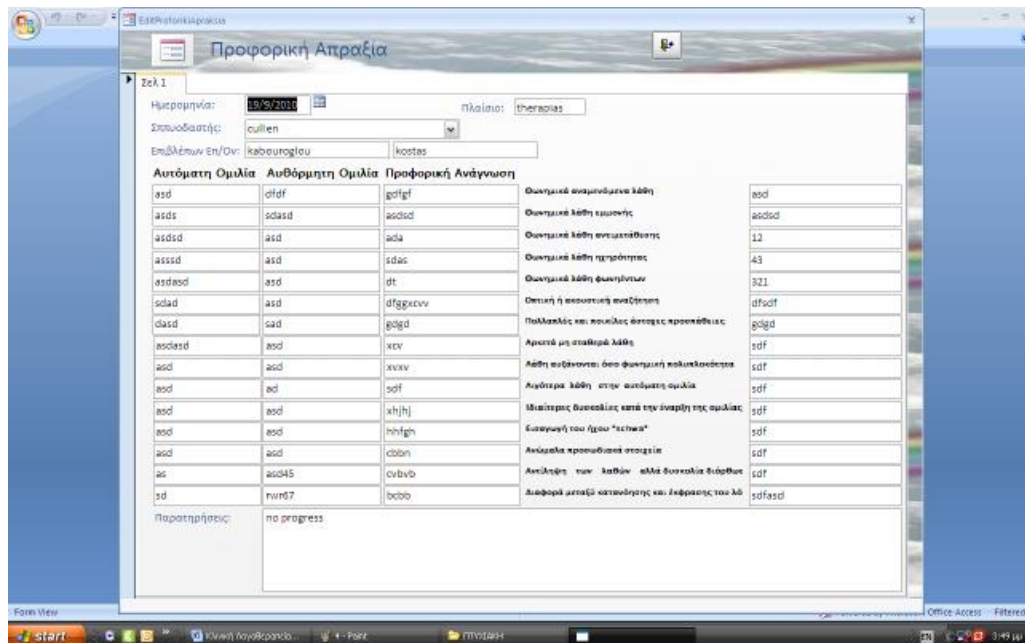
EditProforikiApraksia

Προφορική Απραξία

Σελ 1

Ημερομηνία: 19/9/2010

Πλαίσιο: therapias

Σπουδαστής: cullen

Επιβλέπων Επ/Ον: kabouroglou kostas

| Αυτόματη Ομιλία | Αυθόρμητη Ομιλία | Προφορική Ανάγνωση |
|---|---|---|
| asd | dfdf | gdfgf |
| asds | sdasd | asdsd |
| asdsd | asd | ada |
| asssd | asd | sdas |
| asdasd | asd | dt |
| sdad | asd | dfggxcvv |
| dasd | sad | gdgd |
| asdasd | asd | xcv |
| asd | asd | xvxv |
| asd | ad | sdf |
| asd | asd | xhjhj |
| asd | asd | hhfgh |
| asd | asd | cbbn |
| as | asd45 | cvbvb |
| sd | rwr67 | bcbb |

| | |
|---|---|
| Φωνημικά αναμενόμενα λάθη | asd |
| Φωνημικά λάθη εμμονής | asdsd |
| Φωνημικά λάθη αντιμετάθεσης | 12 |
| Φωνημικά λάθη ηχηρότητας | 43 |
| Φωνημικά λάθη φωνηέντων | 321 |
| Οπτική ή ακουστική αναζήτηση | dfsdf |
| Πολλαπλές και ποικίλες άστοχες προσπάθειες | gdgd |
| Αρκετά μη σταθερά λάθη | sdf |
| Λάθη αυξάνονται όσο φωνημική πολυπλοκότητα | sdf |
| Λιγότερα λάθη στην αυτόματη ομιλία | sdf |
| Ιδιαίτερες δυσκολίες κατά την έναρξη της ομιλίας | sdf |
| Εισαγωγή του ήχου "schwa" | sdf |
| Ανώμαλα προσωδιακά στοιχεία | sdf |
| Αντίληψη των λαθών αλλά δυσκολία διόρθωσ | sdf |
| Διαφορά μεταξύ κατανόησης και έκφρασης του λό | sdfasd |

Παρατηρήσεις: no progress

Form View

Office Access Filtered

start

Κινητή λογοθεραπεία...

4 - Paint

ΠΤΥΧΙΑΚΗ

EN 3:49 μμ